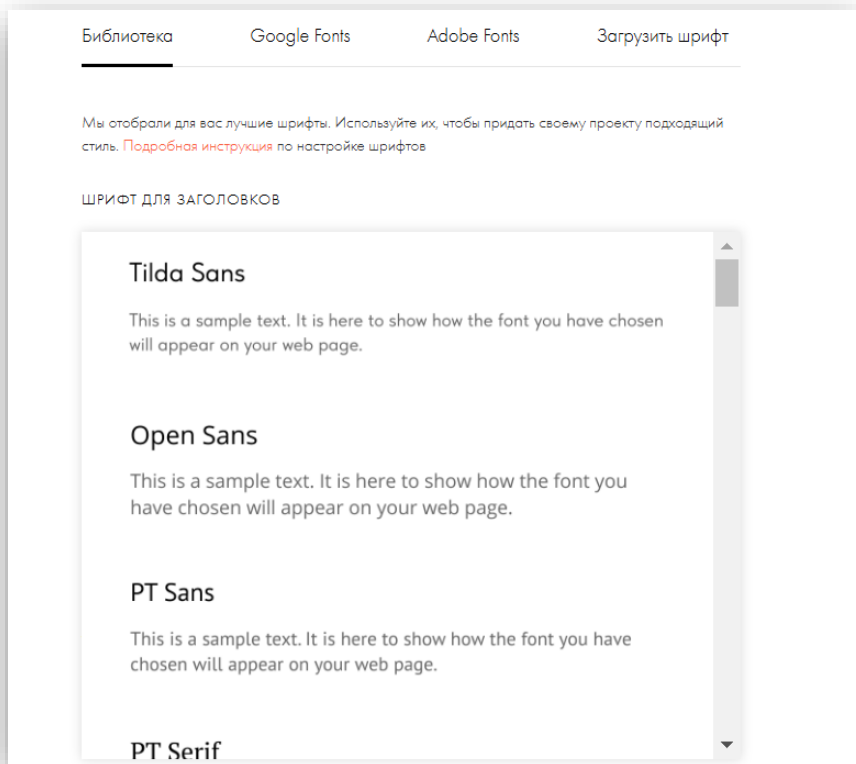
Библиотека Google Fonts Adobe Fonts Загрузить шрифт

Мы отобрали для вас лучшие шрифты. Используйте их, чтобы придать своему проекту подходящий стиль. Подробная инструкция по настройке шрифтов

ШРИФТ ДЛЯ ЗАГОЛОВКОВ

Tilda Sans

This is a sample text. It is here to show how the font you have chosen will appear on your web page.

Open Sans

This is a sample text. It is here to show how the font you have chosen will appear on your web page.

PT Sans

This is a sample text. It is here to show how the font you have chosen will appear on your web page.

PT Serif